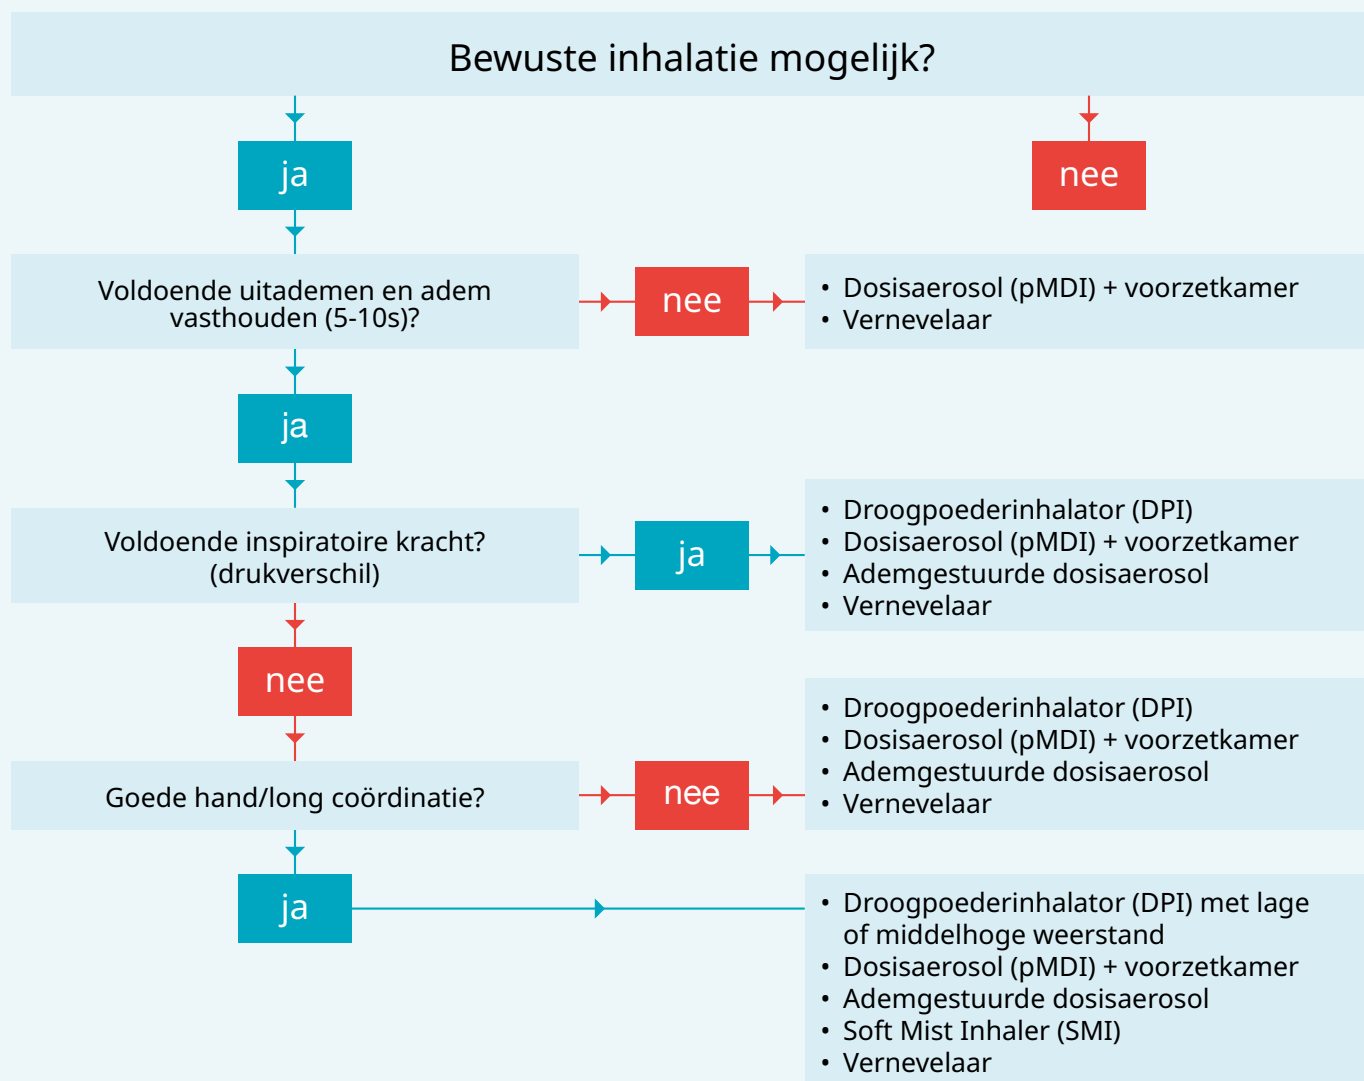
Bewuste inhalatie mogelijk?

ja

nee

Voldoende uitademen en adem vasthouden (5-10s)?

nee

• Dosisaerosol (pMDI) + voorzetkamer
• Vernevelaar

ja

Voldoende inspiratoire kracht? (drukverschil)

ja

• Droogpoederinhalator (DPI)
• Dosisaerosol (pMDI) + voorzetkamer
• Ademgestuurde dosisaerosol
• Vernevelaar

nee

• Droogpoederinhalator (DPI)
• Dosisaerosol (pMDI) + voorzetkamer
• Ademgestuurde dosisaerosol
• Vernevelaar

Goede hand/long coördinatie?

nee

ja

• Droogpoederinhalator (DPI) met lage of middelhoge weerstand
• Dosisaerosol (pMDI) + voorzetkamer
• Ademgestuurde dosisaerosol
• Soft Mist Inhaler (SMI)
• Vernevelaar